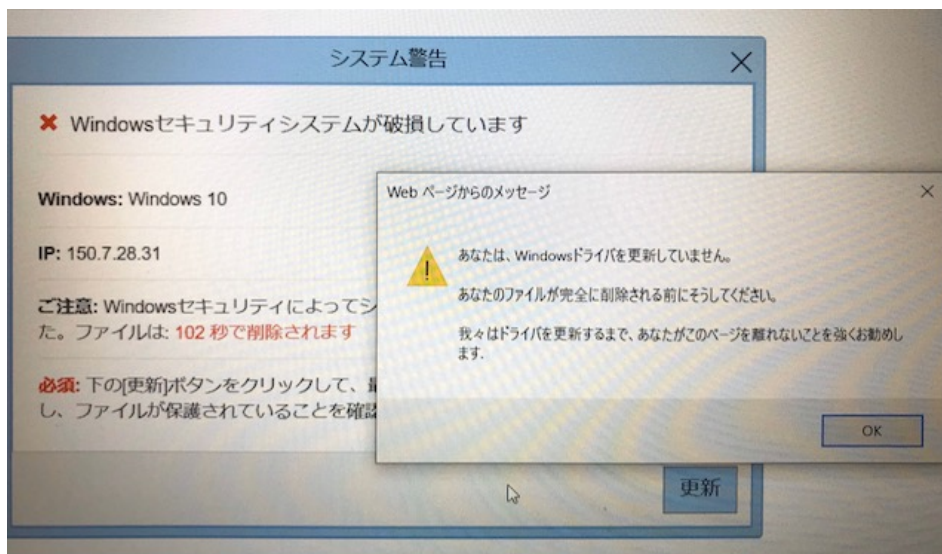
システム警告

✖ Windowsセキュリティシステムが破損しています

Windows: Windows 10

IP: 150.7.28.31

ご注意: Windowsセキュリティによってシ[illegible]た。ファイルは: 102 秒で削除されます

必須: 下の[更新]ボタンをクリックして、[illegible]し、ファイルが保護されていることを確認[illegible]

更新

Web ページからのメッセージ

あなたは、Windowsドライバを更新していません。

あなたのファイルが完全に削除される前にそうしてください。

我々はドライバを更新するまで、あなたがこのページを離れないことを強くお勧めします。

OK